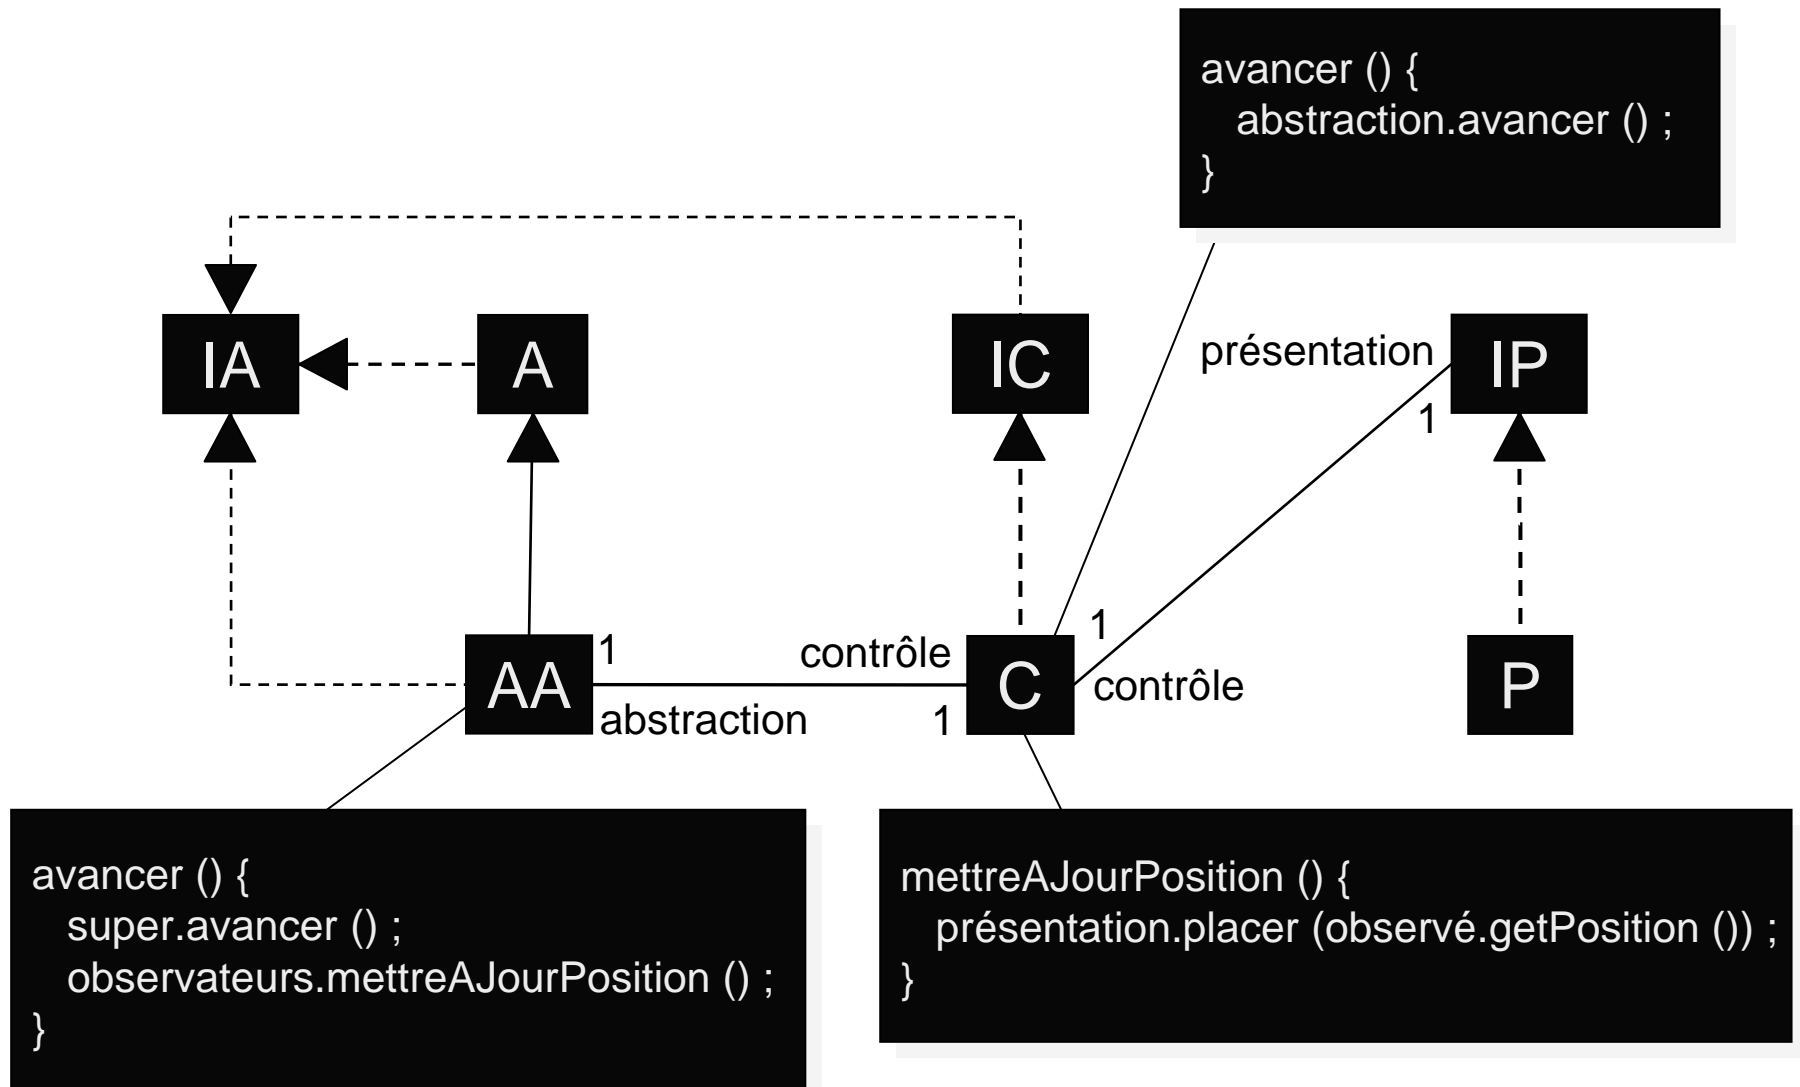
avancer () {
abstraction.avancer () ;
}

IA

A

IC

présentation

IP

1

1

contrôle

AA

abstraction

1

C

contrôle

1

P

avancer () {
super.avancer () ;
observateurs.mettreAJourPosition () ;
}

mettreAJourPosition () {
présentation.placer (observé.getPosition ()) ;
}